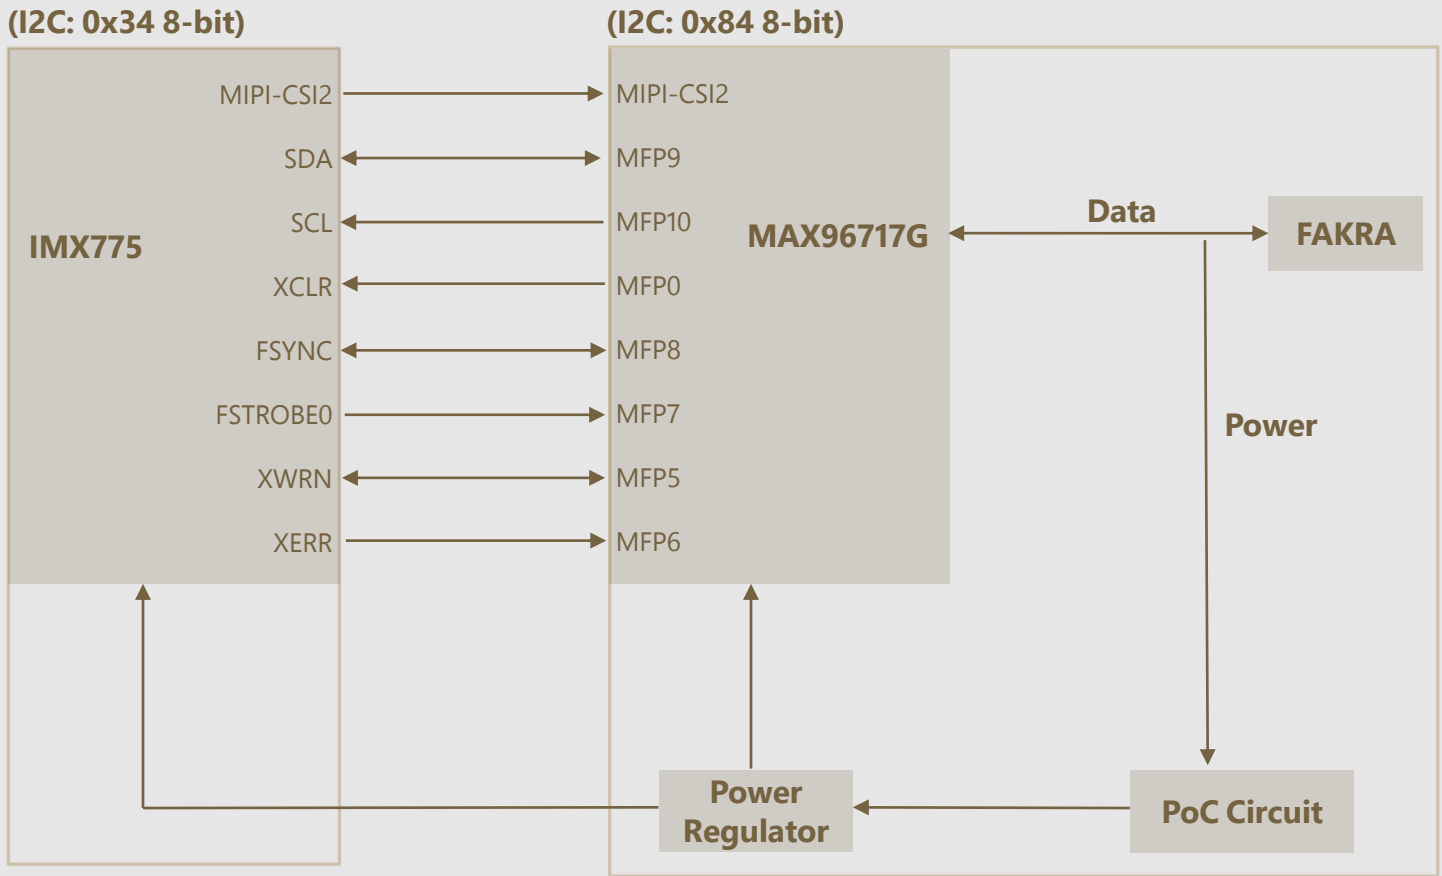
(I2C: 0x34 8-bit)

(I2C: 0x84 8-bit)

IMX775

MIPI-CSI2
SDA
SCL
XCLR
FSYNC
FSTROBE0
XWRN
XERR

MIPI-CSI2
MFP9
MFP10
MFP0
MFP8
MFP7
MFP5
MFP6

MAX96717G

Data

FAKRA

Power

Power Regulator

PoC Circuit